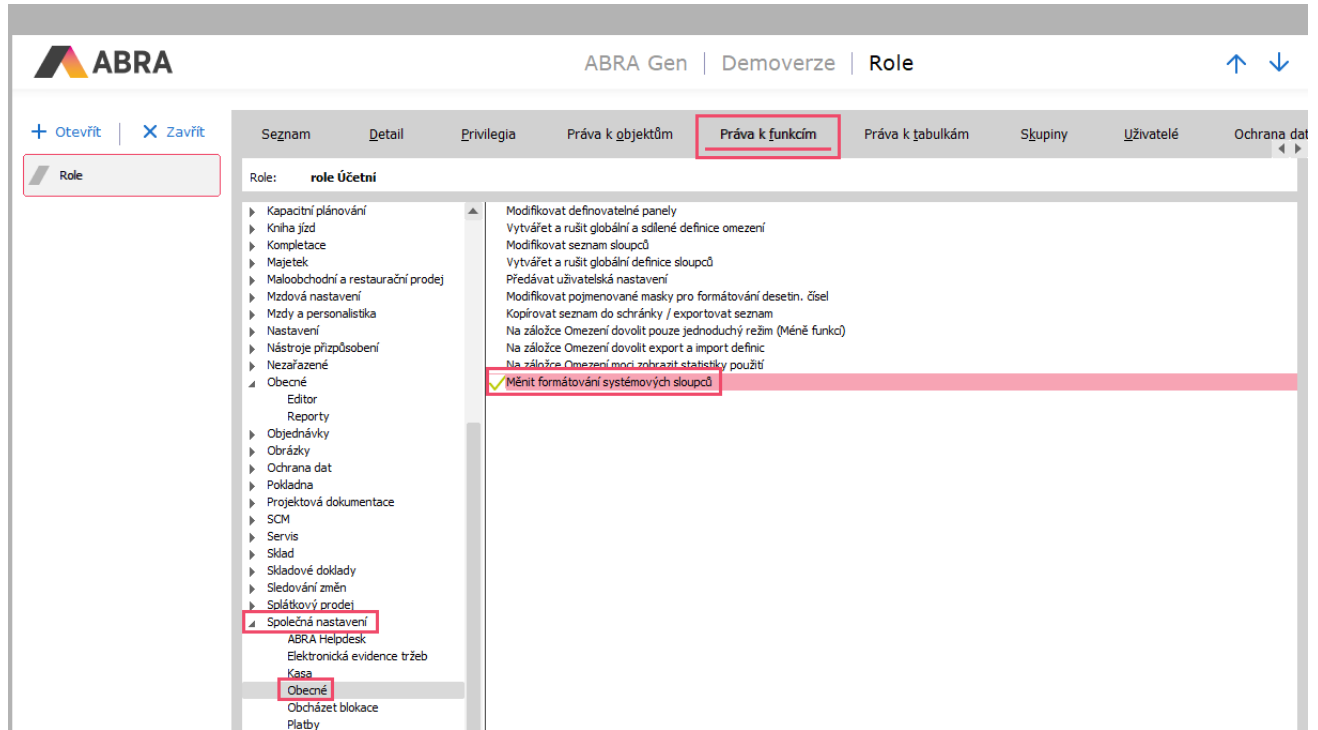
ABRA

ABRA Gen | Demoverze | Role

+ Otevřít | × Zavřít

Role

Seznam | Detail | Privilegia | Práva k objektům | Práva k funkcím | Práva k tabulkám | Skupiny | Uživatelé | Ochrana dat

Role: role Účetní

Kapacitní plánování
Kniha jízd
Kompletace
Majetek
Maloobchodní a restaurační prodej
Mzdová nastavení
Mzdy a personalistika
Nastavení
Nástroje přizpůsobení
Nezařazené
Obecné
Editor
Reporty
Objednávky
Obrázky
Ochrana dat
Pokladna
Projektová dokumentace
SCM
Servis
Sklad
Skladové doklady
Sledování změn
Splátkový prodej
Společná nastavení
ABRA Helpdesk
Elektronická evidence tržeb
Kasa
Obecné
Obcházet blokace
Platby

Modifikovat definovatelné panely
Vytvářet a rušit globální a sdílené definice omezení
Modifikovat seznam sloupců
Vytvářet a rušit globální definice sloupců
Předávat uživatelská nastavení
Modifikovat pojmenované masky pro formátování desetin. čísel
Kopírovat seznam do schránky / exportovat seznam
Na záložce Omezení dovolit pouze jednoduchý režim (Méně funkcí)
Na záložce Omezení dovolit export a import definic
Na záložce Omezení moci zobrazit statistiky použití
Měnit formátování systémových sloupců